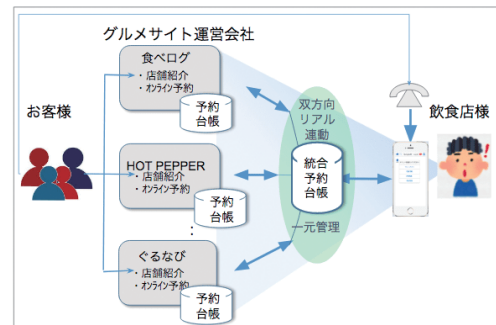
グルメサイト運営会社

お客様

食べログ
・店舗紹介
・オンライン予約
予約台帳

HOT PEPPER
・店舗紹介
・オンライン予約
予約台帳

:

ぐるなび
・店舗紹介
・オンライン予約
予約台帳

双方向リアル連動

統合予約台帳

一元管理

飲食店様